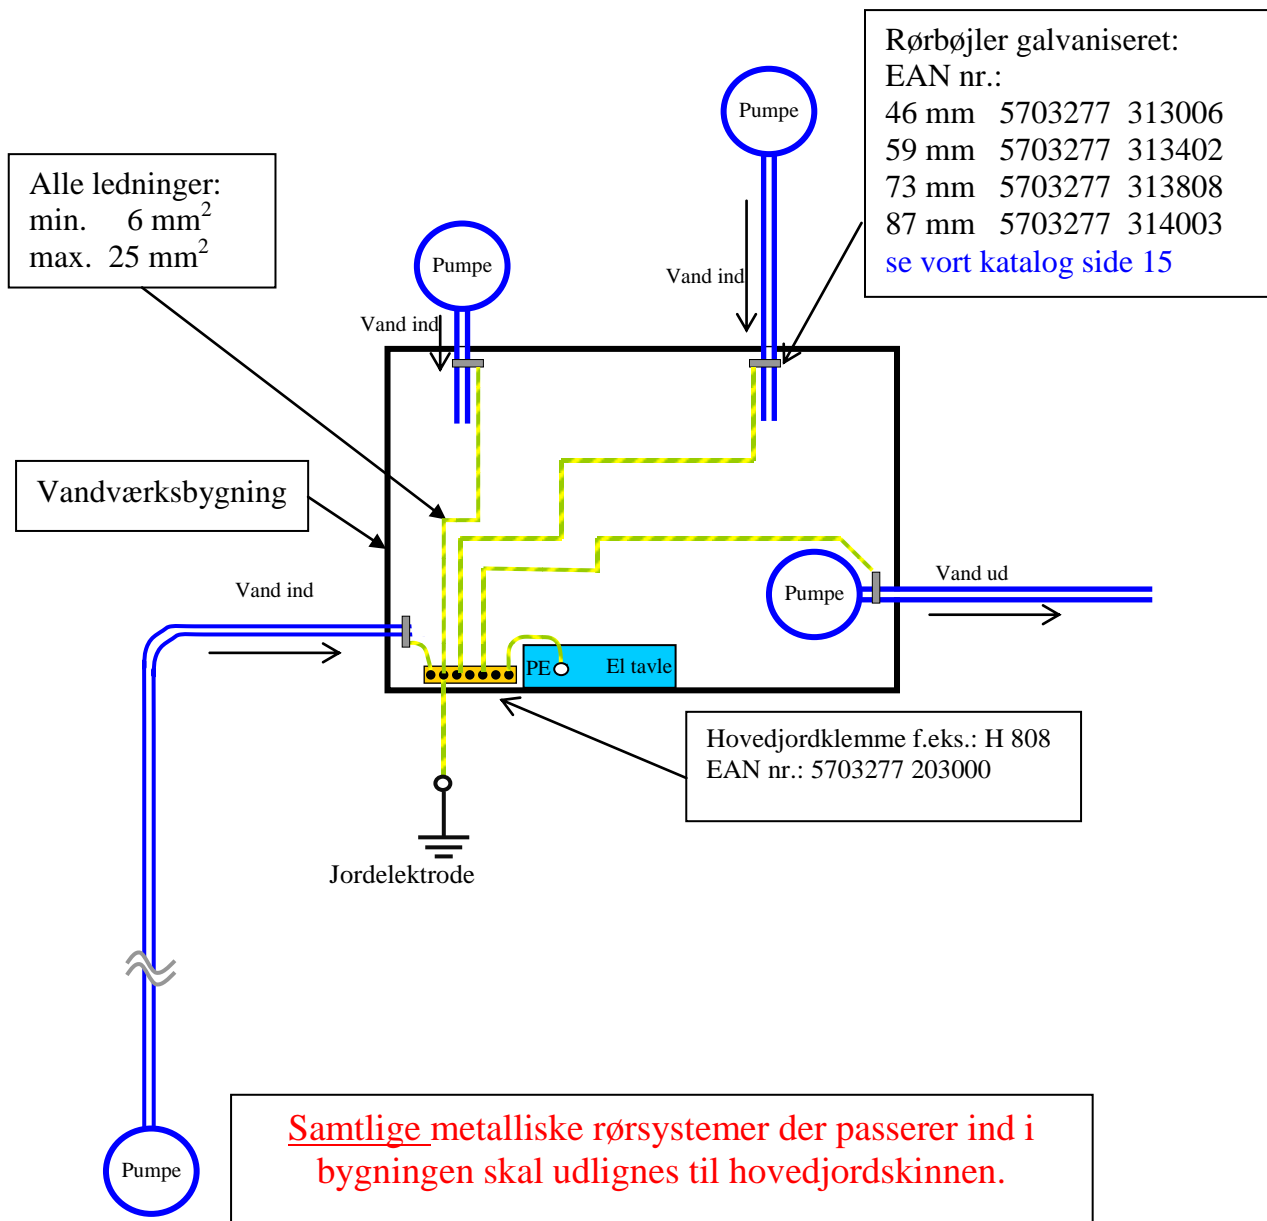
Rørbøjler galvaniseret:
EAN nr.:
46 mm 5703277 313006
59 mm 5703277 313402
73 mm 5703277 313808
87 mm 5703277 314003
se vort katalog side 15

Pumpe

Alle ledninger:
min. 6 mm$^2$
max. 25 mm$^2$

Pumpe

Vand ind

Vand ind

Vandværksbygning

Vand ind

Pumpe

Vand ud

PE

El tavle

Hovedjordklemme f.eks.: H 808
EAN nr.: 5703277 203000

Jordelektrode

Pumpe

Samtlige metalliske rørsystemer der passerer ind i bygningen skal udlignes til hovedjordskinnen.